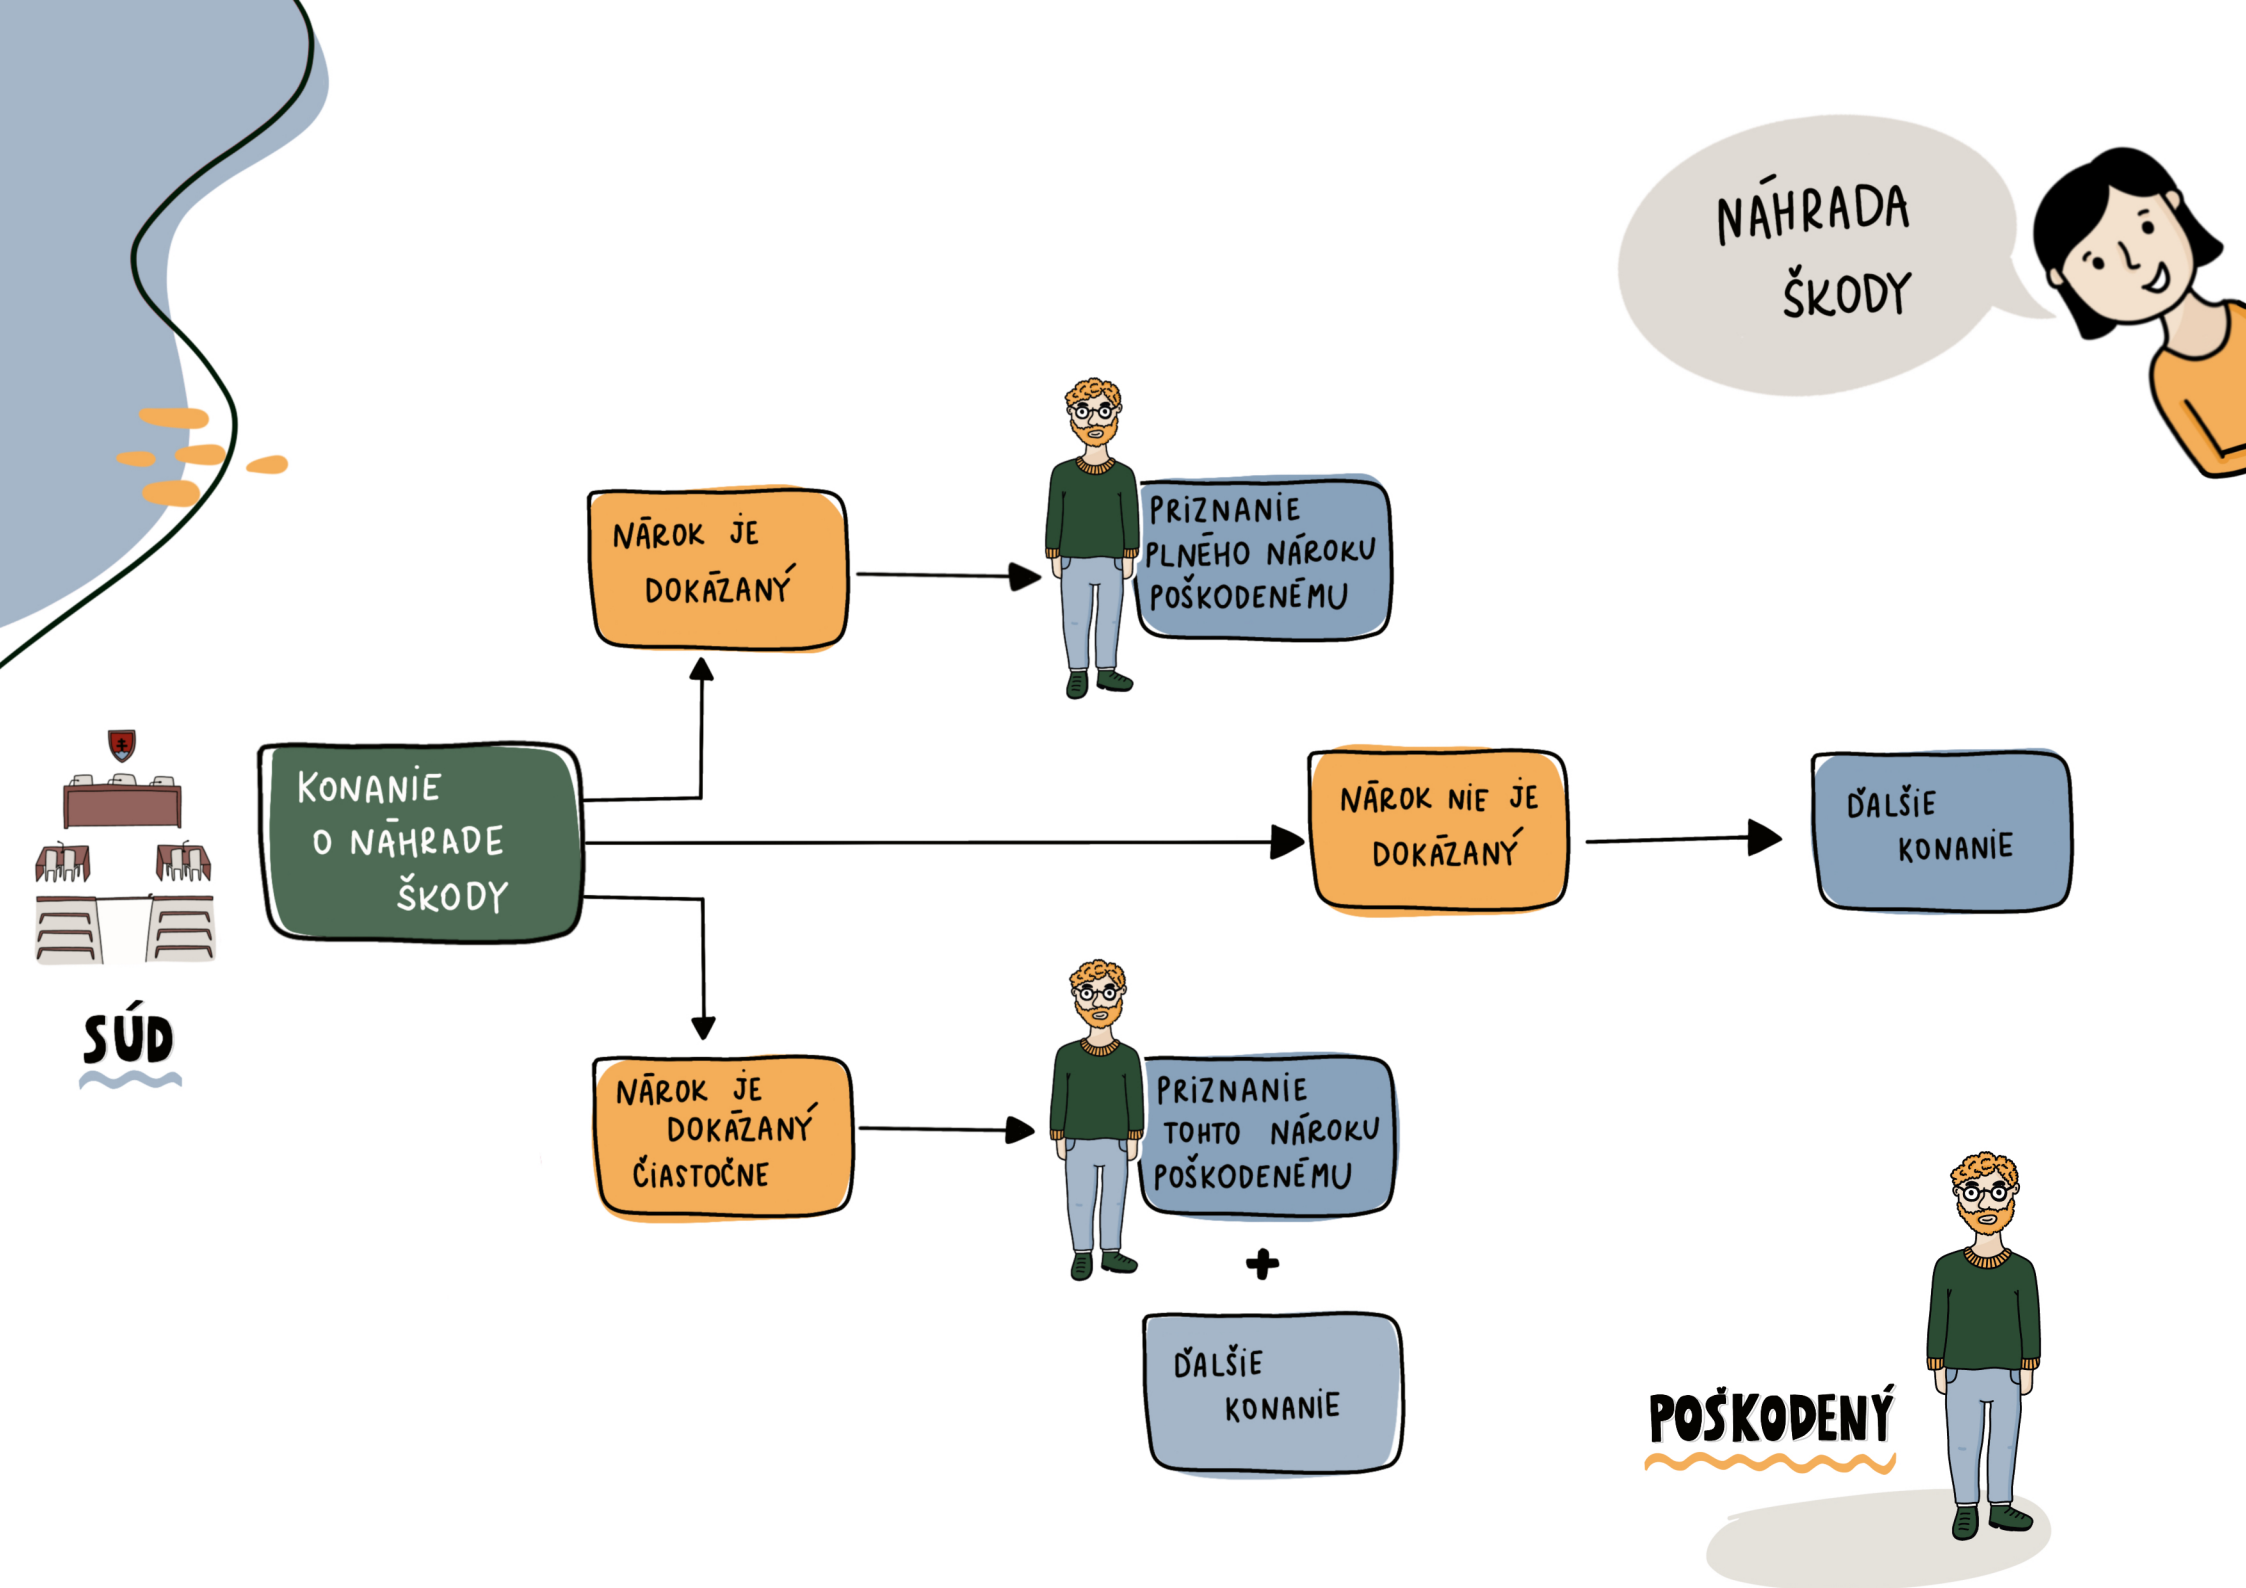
NÁHRADA ŠKODY

NÁROK JE DOKÁZANÝ

PRIZNANIE PLNÉHO NÁROKU POŠKODENÉMU

KONANIE O NÁHRADE ŠKODY

NÁROK NIE JE DOKÁZANÝ

ĎALŠIE KONANIE

SÚD

NÁROK JE DOKÁZANÝ ČIASTOČNE

PRIZNANIE TOHTO NÁROKU POŠKODENÉMU

+

ĎALŠIE KONANIE

POŠKODENÝ